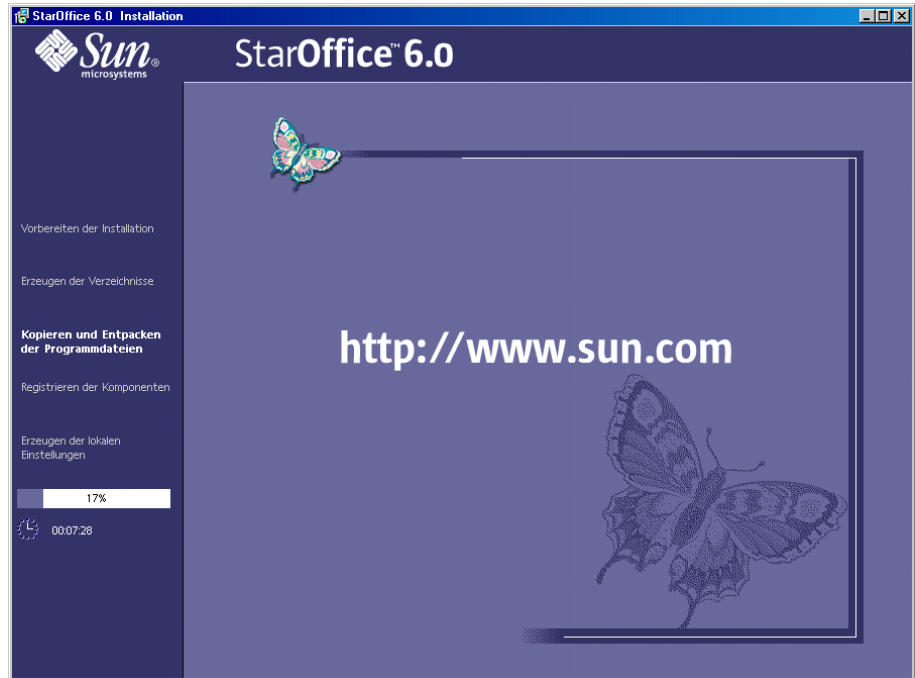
StarOffice 6.0 Installation

Sun microsystems

StarOffice™ 6.0

Vorbereiten der Installation

Erzeugen der Verzeichnisse

Kopieren und Entpacken der Programmdateien

Registrieren der Komponenten

Erzeugen der lokalen Einstellungen

17%

00:07:28

http://www.sun.com